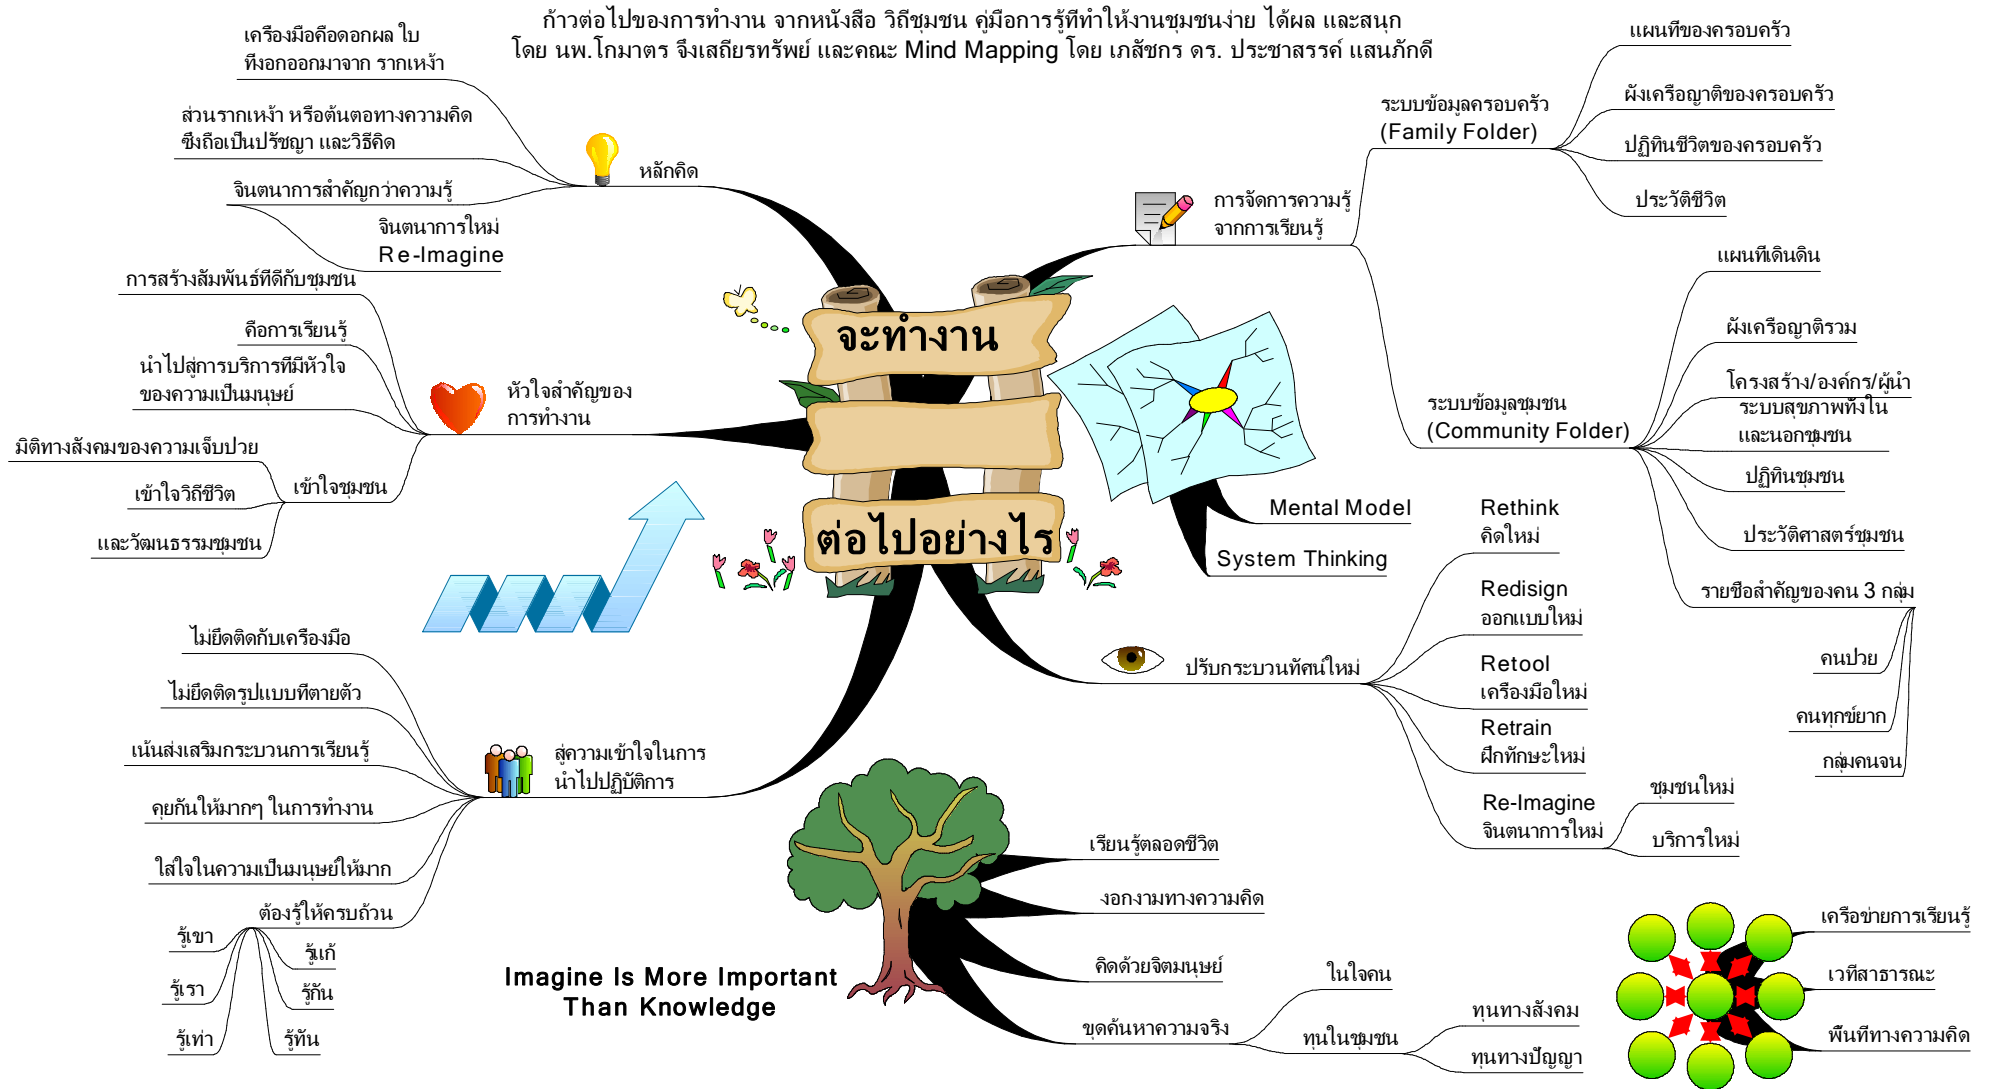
ก้าวต่อไปของการทำงาน จากหนังสือ วิถีชุมชน คู่มือการรู้ที่ทำให้งานชุมชนง่าย ได้ผล และสนุก
โดย นพ.โกมาตร จึงเสถียรทรัพย์ และคณะ Mind Mapping โดย เภสัชกร ดร. ประชาสรรค์ แสนภักดี

จะทำงาน
ต่อไปอย่างไร

หลักคิด
เครื่องมือคือดอกผล ใบ ที่งอกออกมาจาก รากเหง้า
ส่วนรากเหง้า หรือต้นตอทางความคิด ซึ่งถือเป็นปรัชญา และวิธีคิด
จินตนาการสำคัญกว่าความรู้
จินตนาการใหม่ Re-Imagine

หัวใจสำคัญของการทำงาน
การสร้างสัมพันธ์ที่ดีกับชุมชน
คือการเรียนรู้
นำไปสู่การบริการที่มีหัวใจของความเป็นมนุษย์
เข้าใจชุมชน
มิติทางสังคมของความเจ็บป่วย
เข้าใจวิถีชีวิต
และวัฒนธรรมชุมชน

สู่ความเข้าใจในการนำไปปฏิบัติการ
ไม่ยึดติดกับเครื่องมือ
ไม่ยึดติดรูปแบบที่ตายตัว
เน้นส่งเสริมกระบวนการเรียนรู้
คุยกันให้มากๆ ในการทำงาน
ใส่ใจในความเป็นมนุษย์ให้มาก
ต้องรู้ให้ครบถ้วน
รู้เขา
รู้เรา
รู้เท่า
รู้แก้
รู้กัน
รู้ทัน

การจัดการความรู้จากการเรียนรู้
ระบบข้อมูลครอบครัว (Family Folder)
แผนที่ของครอบครัว
ผังเครือญาติของครอบครัว
ปฏิทินชีวิตของครอบครัว
ประวัติชีวิต
ระบบข้อมูลชุมชน (Community Folder)
แผนที่เดินดิน
ผังเครือญาติรวม
โครงสร้าง/องค์กร/ผู้นำ
ระบบสุขภาพทั้งใน และนอกชุมชน
ปฏิทินชุมชน
ประวัติศาสตร์ชุมชน
รายชื่อสำคัญของคน 3 กลุ่ม
คนป่วย
คนทุกข์ยาก
กลุ่มคนจน

Mental Model
System Thinking

ปรับกระบวนทัศน์ใหม่
Rethink คิดใหม่
Redisign ออกแบบใหม่
Retool เครื่องมือใหม่
Retrain ฝึกทักษะใหม่
Re-Imagine จินตนาการใหม่
ชุมชนใหม่
บริการใหม่

Imagine Is More Important Than Knowledge
เรียนรู้ตลอดชีวิต
งอกงามทางความคิด
คิดด้วยจิตมนุษย์
ขุดค้นหาความจริง
ในใจคน
ทุนในชุมชน
ทุนทางสังคม
ทุนทางปัญญา

เครือข่ายการเรียนรู้
เวทีสาธารณะ
พื้นที่ทางความคิด